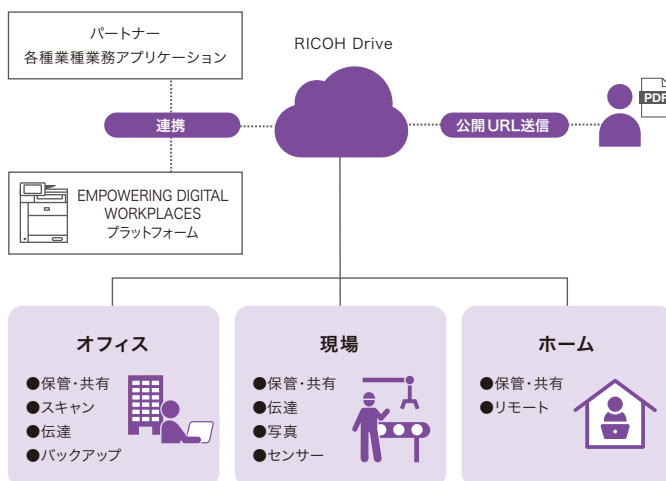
パートナー
各種業種業務アプリケーション

RICOH Drive

連携

公開URL送信

PDF

EMPOWERING DIGITAL WORKPLACES
プラットフォーム

オフィス

●保管・共有
●スキャン
●伝達
●バックアップ

現場

●保管・共有
●伝達
●写真
●センサー

ホーム

●保管・共有
●リモート